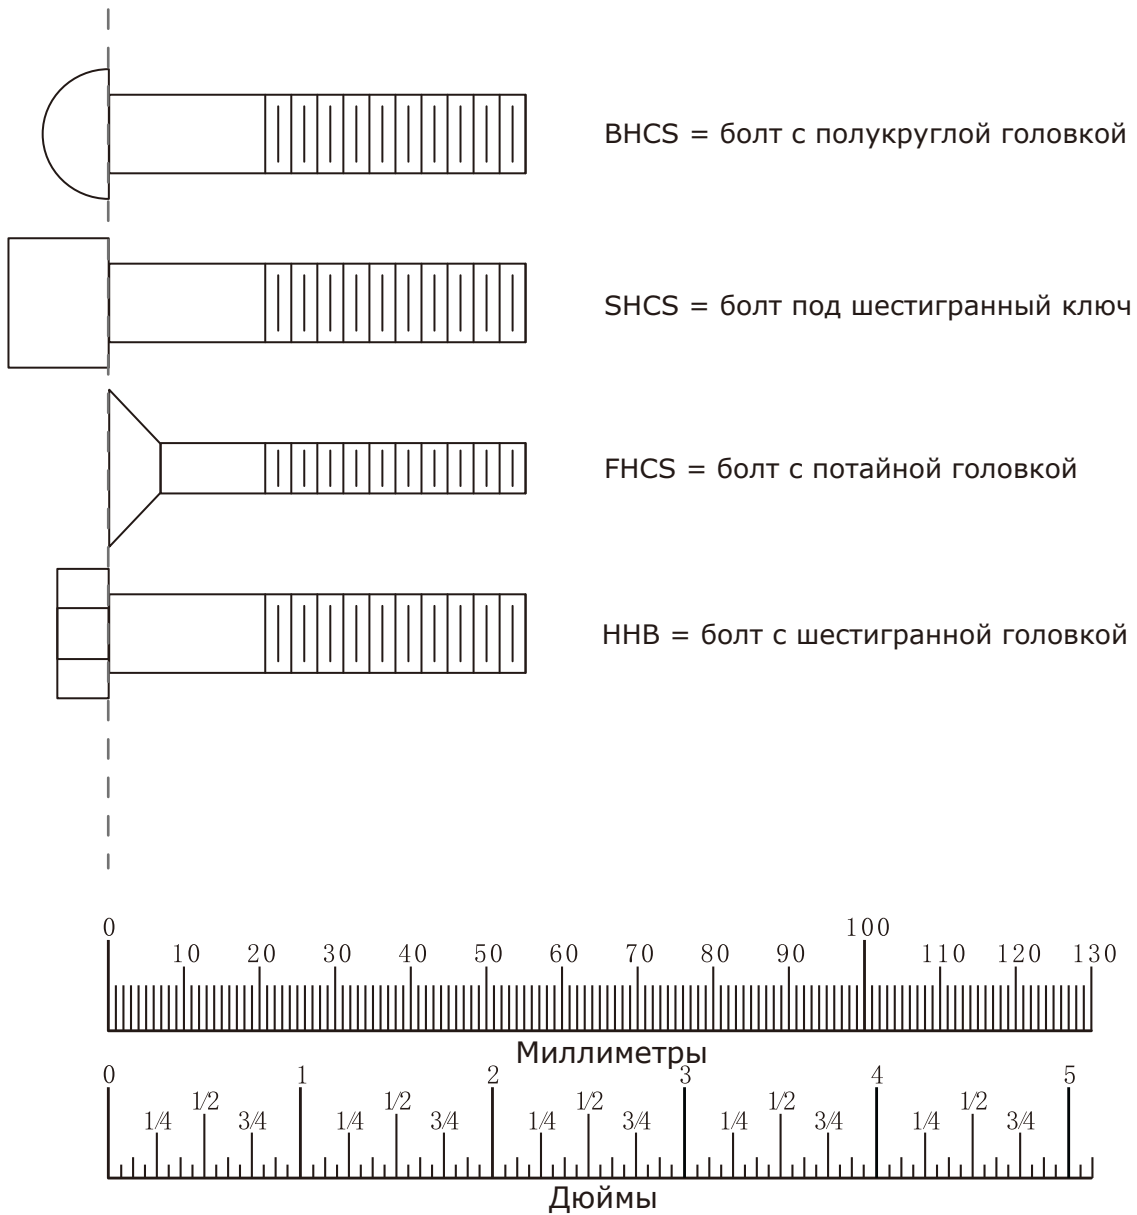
BHCS = болт с полукруглой головкой

SHCS = болт под шестигранный ключ

FHCS = болт с потайной головкой

HHB = болт с шестигранной головкой

0 10 20 30 40 50 60 70 80 90 100 110 120 130

Миллиметры

0 1/4 1/2 3/4 1 1/4 1/2 3/4 2 1/4 1/2 3/4 3 1/4 1/2 3/4 4 1/4 1/2 3/4 5

Дюймы